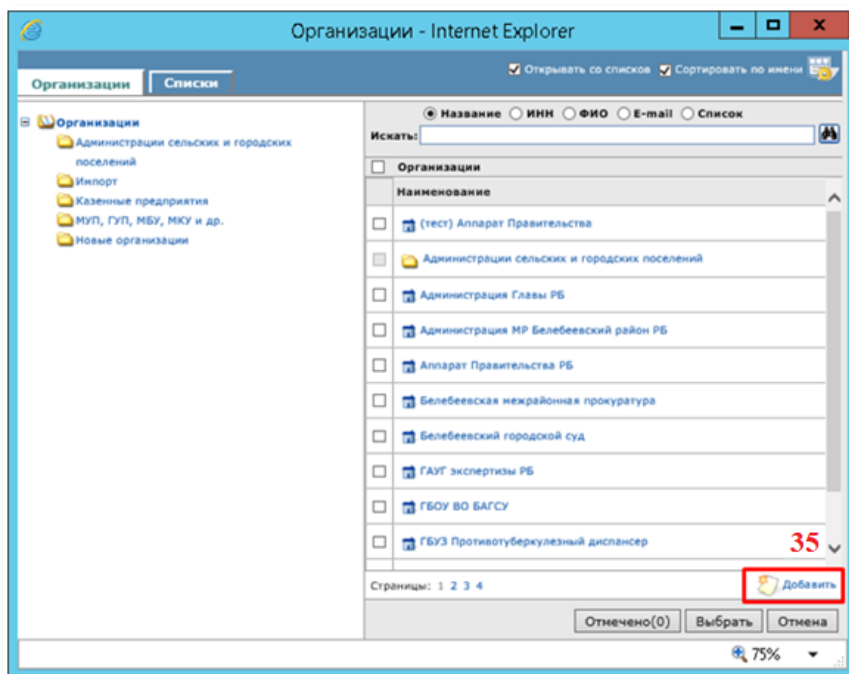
Организации - Internet Explorer

Организации | Списки

Открывать со списков | Сортировать по имени

Организации
Администрации сельских и городских поселений
Импорт
Казенные предприятия
МУП, ГУП, МБУ, МКУ и др.
Новые организации

Название | ИНН | ФИО | E-mail | Список

Искать:

Организации

Наименование

(тест) Аппарат Правительства
Администрации сельских и городских поселений
Администрация Главы РБ
Администрация МР Белебеевский район РБ
Аппарат Правительства РБ
Белебеевская межрайонная прокуратура
Белебеевский городской суд
ГАУГ экспертизы РБ
ГБОУ ВО БАГСУ
ГБУЗ Противотуберкулезный диспансер

35

Страницы: 1 2 3 4

Добавить

Отмечено(0) | Выбрать | Отмена

75%